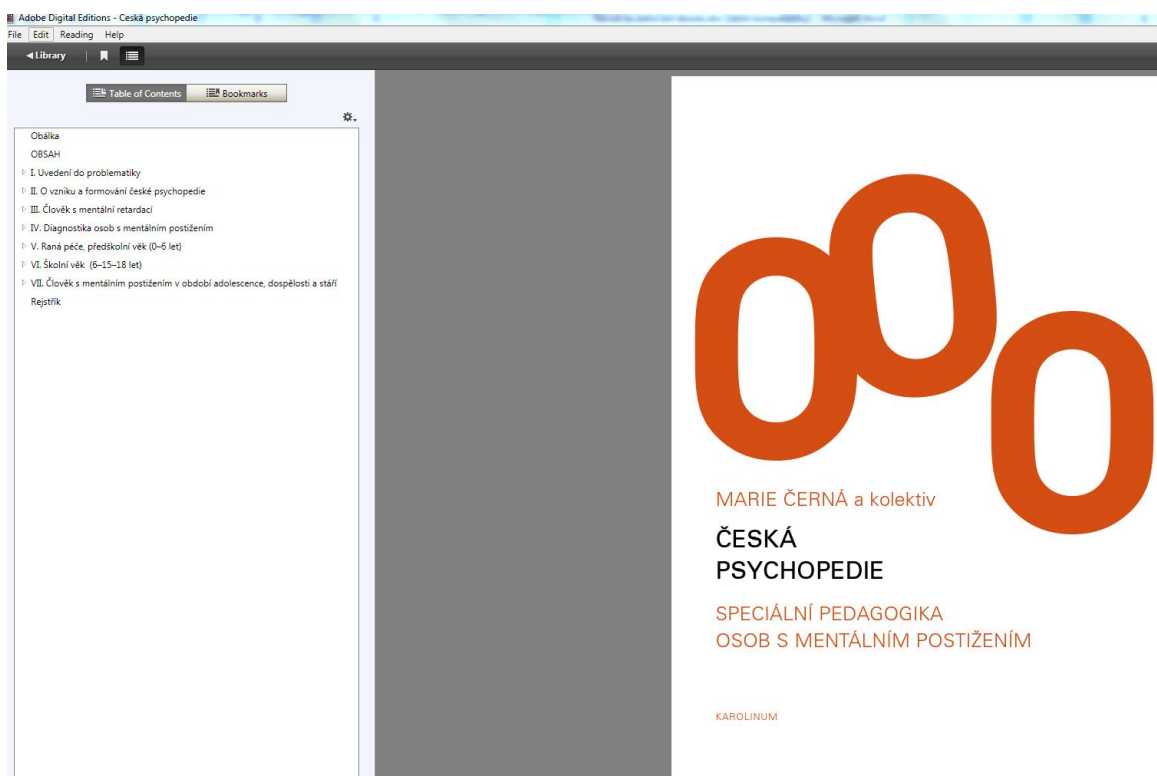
Adobe Digital Editions - Česká psychopedie
File Edit Reading Help
◀Library

Table of Contents
Bookmarks

Obálka
OBSAH
I. Uvedení do problematiky
II. O vzniku a formování české psychopedie
III. Člověk s mentální retardací
IV. Diagnostika osob s mentálním postižením
V. Raná péče, předškolní věk (0–6 let)
VI. Školní věk (6–15–18 let)
VII. Člověk s mentálním postižením v období adolescence, dospělosti a stáří
Rejstřík

MARIE ČERNÁ a kolektiv

ČESKÁ
PSYCHOPEDIE

SPECIÁLNÍ PEDAGOGIKA
OSOB S MENTÁLNÍM POSTIŽENÍM

KAROLINUM